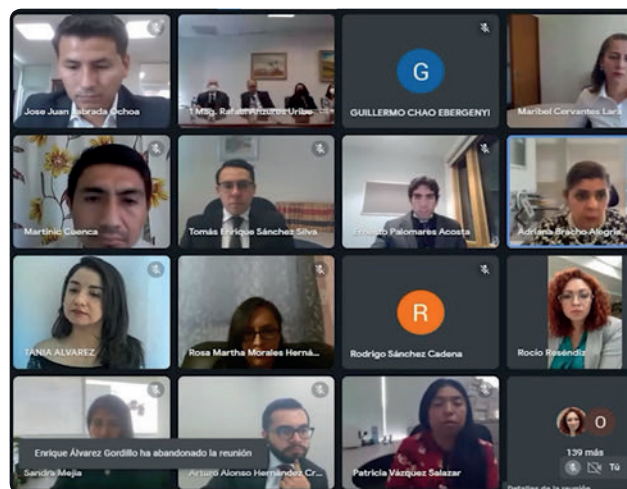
Jose Juan Labrada Ochoa

Mag. Rafael Arturo Uribe

G

GUILLERMO CHAO EBERGENYI

Maribel Cervantes Lara

Martinic Cuenca

Tomás Enrique Sánchez Silva

Ernesto Palomares Acosta

Adriana Bracho Alegría

TANIA ALVAREZ

Rosa Martha Morales Herná...

R

Rodrigo Sánchez Cadena

Rocío Resendiz

Enrique Álvarez Gordillo ha abandonado la reunión

Sandra Mejía

Arturo Alonso Hernández Cr...

Patricia Vázquez Salazar

O

139 más

Tú

Detalles de la reunión